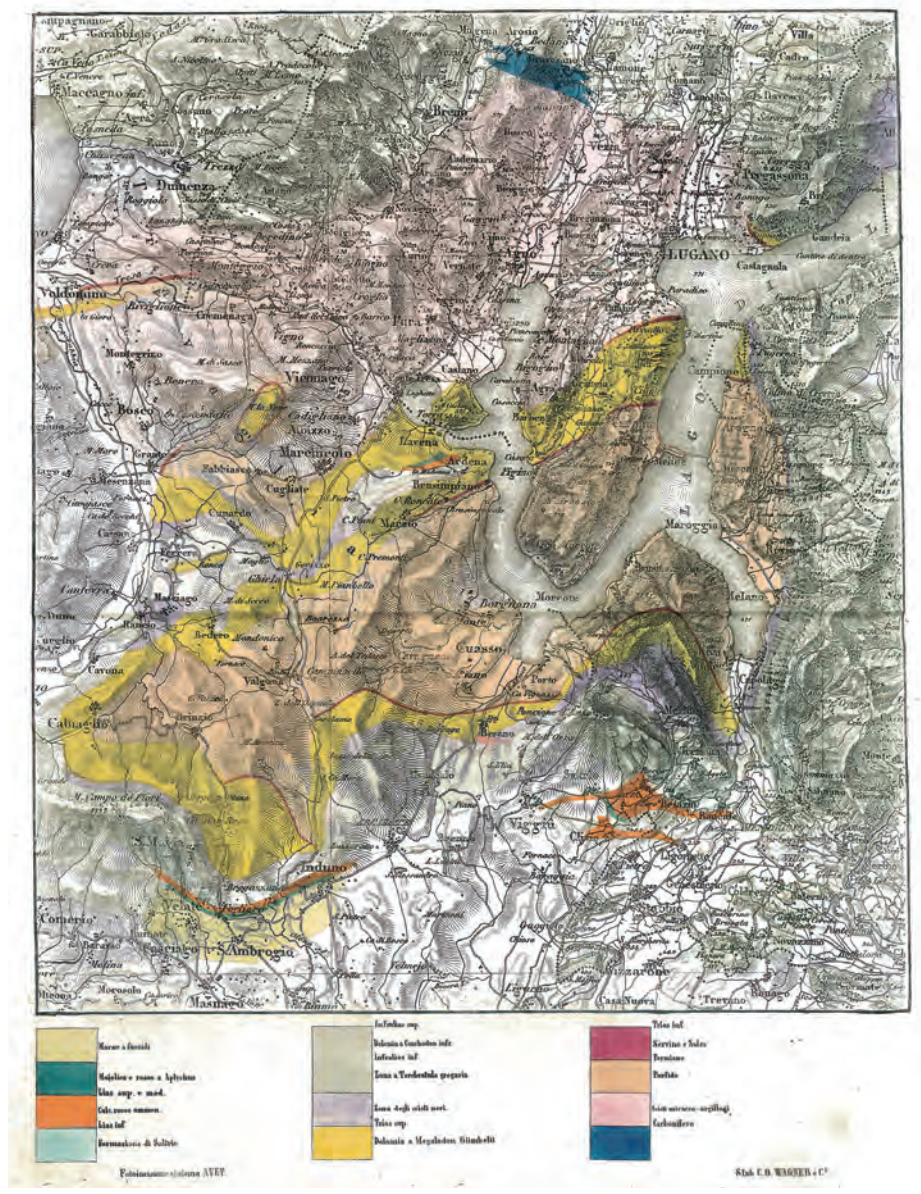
Garabbiolo
Maccagno
Arosio
Bedano
Villa
Cadro
Tesserete
Dumenza
Breno
Vezia
Comano
Porza
Pregassona
Bioggio
Agno
Brè
Gandria
LUGANO
Castagnola
Voldomino
Germignaga
Sorengo
Paradiso
Montegrino
Pura
Viconago
Campione
Bosco
Marchirolo
Lavena
Ardena
Brusimpiano
Porto
Cugliate
Grantola
Cunardo
Ghirla
Maroggia
Morcote
Brusino
Mesenzana
Cassano
Bedero
Valganna
Cuasso
Melano
Arcisate
Besano
Cabiaghi
M. Campo dei Fiori
Viggiù
Clivio
Induno
S. Ambrogio
Comerio
Masnago
Vizzarone
Casa Nuova
Trevano
Novazzano
Stabio
Ligornetto
Mendrisio

| | | |
|---|---|---|
| Marne a fucoidi | Infralias sup. Dolomia a Conchodon infr. Infralias inf. Zona a Terebratula gregaria | Trias inf. Servino e Sofer Verrucano |
| Majolica e rosso a Aptychus | Zona degli strati merl. Trias sup. | Porfido |
| Lias sup. e med. | Dolomia a Megalodon Gümbelii | Scisti micaceo-argillosi Carbonifero |
| Calc. rosso ammon. Lias inf. | | |
| Dermaschioso di Saltrio | | |

Fotoincisione sistema AVET

Stab. C. D. WAGNER e C.